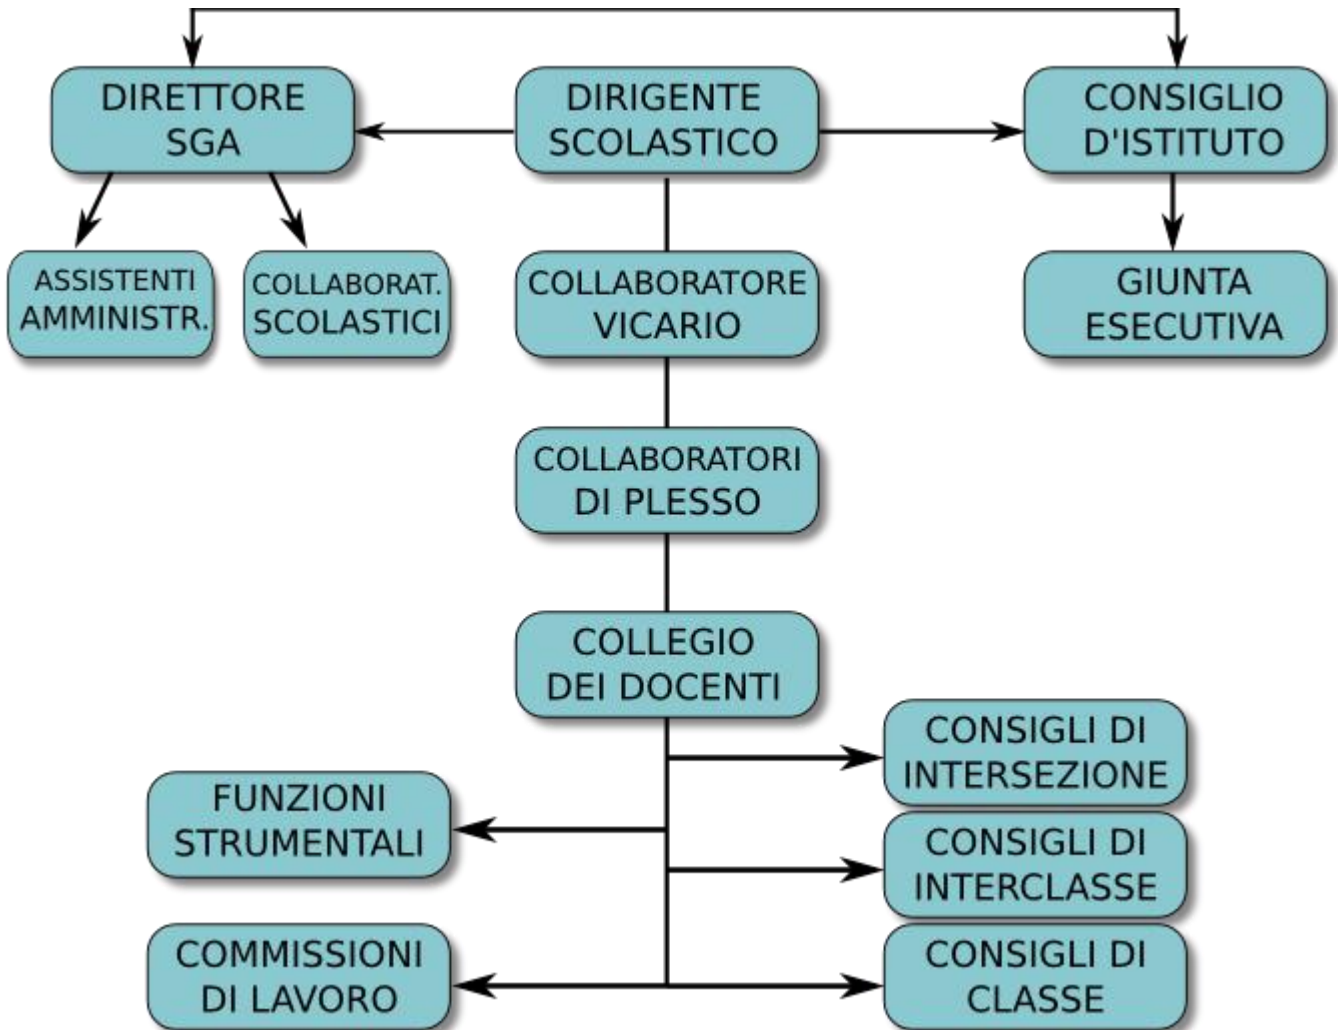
DIRETTORE SGA

DIRIGENTE SCOLASTICO

CONSIGLIO D'ISTITUTO

ASSISTENTI AMMINISTR.

COLLABORAT. SCOLASTICI

COLLABORATORE VICARIO

GIUNTA ESECUTIVA

COLLABORATORI DI PLESSO

COLLEGIO DEI DOCENTI

CONSIGLI DI INTERSEZIONE

FUNZIONI STRUMENTALI

CONSIGLI DI INTERCLASSE

COMMISSIONI DI LAVORO

CONSIGLI DI CLASSE